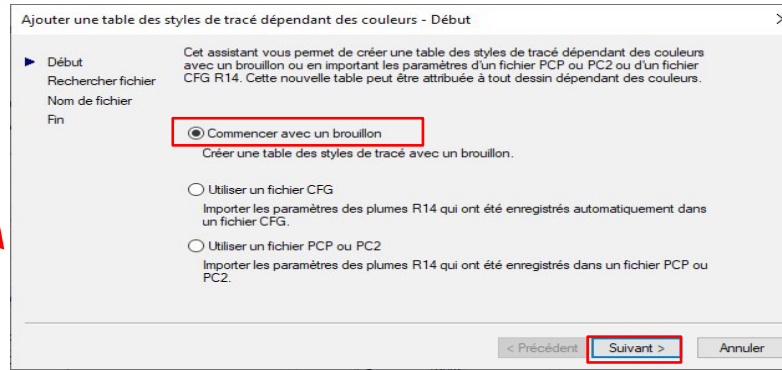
Ajouter une table des styles de tracé dépendant des couleurs - Début

Début
Rechercher fichier
Nom de fichier
Fin

Cet assistant vous permet de créer une table des styles de tracé dépendant des couleurs avec un brouillon ou en important les paramètres d'un fichier PCP ou PC2 ou d'un fichier CFG R14. Cette nouvelle table peut être attribuée à tout dessin dépendant des couleurs.

Commencer avec un brouillon
Créer une table des styles de tracé avec un brouillon.

Utiliser un fichier CFG
Importer les paramètres des plumes R14 qui ont été enregistrés automatiquement dans un fichier CFG.

Utiliser un fichier PCP ou PC2
Importer les paramètres des plumes R14 qui ont été enregistrés dans un fichier PCP ou PC2.

< Précédent
Suivant >
Annuler